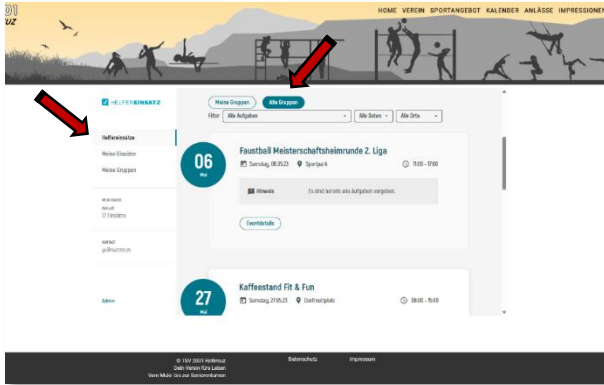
01
uz

HOME VEREIN SPORTANGEBOT KALENDER ANLÄSSE IMPRESSIONEN

HELFEREINSATZ

Helfereinsätze
Meine Einsätze
Meine Gruppen

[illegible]
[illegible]
17 Einsätze

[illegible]
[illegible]

Admin

Meine Gruppen
Alle Gruppen

Filter
Alle Aufgaben
Alle Daten
Alle Orte

06
Mai

Faustball Meisterschaftsheimrunde 2. Liga
Samstag, 06.05.23
Sportpark
11:00 - 17:00

Hinweis
Es sind bereits alle Aufgaben vergeben.

Eventdetails

27
Mai

Kaffeestand Fit & Fun
Samstag, 27.05.23
Dorfmattplatz
08:00 - 15:00

© TSV 2021 Rothenuz
Dein Verein fürs Leben
Vom Muki-Turnen zur Seniorenturnen

Datenschutz
Impressum